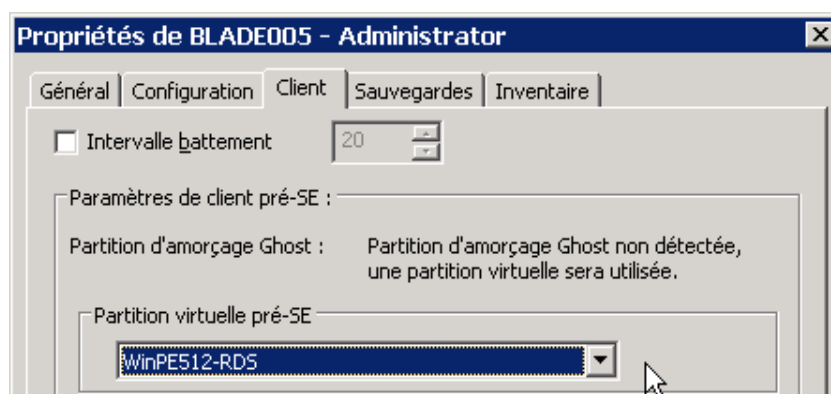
Propriétés de BLADE005 - Administrator

Général | Configuration | Client | Sauvegardes | Inventaire

Intervalle battement 20

Paramètres de client pré-SE :

Partition d'amorçage Ghost : Partition d'amorçage Ghost non détectée, une partition virtuelle sera utilisée.

Partition virtuelle pré-SE

WinPE512-RDS